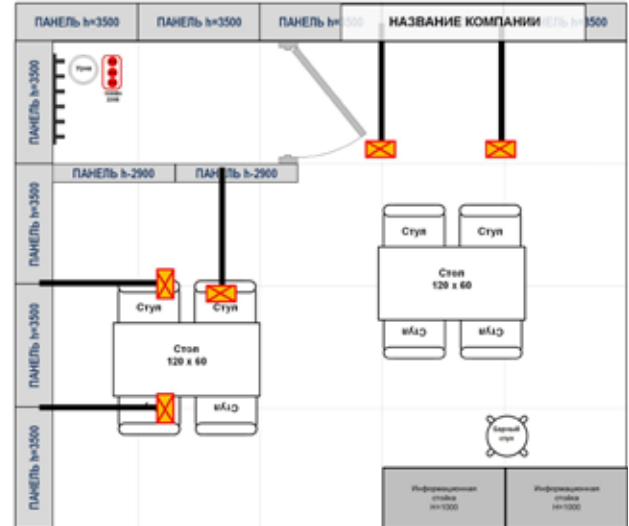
ПАНЕЛЬ h=3500
ПАНЕЛЬ h=3500
ПАНЕЛЬ h=3500
НАЗВАНИЕ КОМПАНИИ
ПАНЕЛЬ h=3500

ПАНЕЛЬ h=3500
Урна
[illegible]

ПАНЕЛЬ h-2900
ПАНЕЛЬ h-2900

ПАНЕЛЬ h=3500
ПАНЕЛЬ h=3500
ПАНЕЛЬ h=3500

Стул
Стул
Стол
120 х 60
Стул
Стул

Стул
Стул
Стол
120 х 60
Стул
Стул

Барный стул

Информационная стойка H=1000
Информационная стойка H=1000